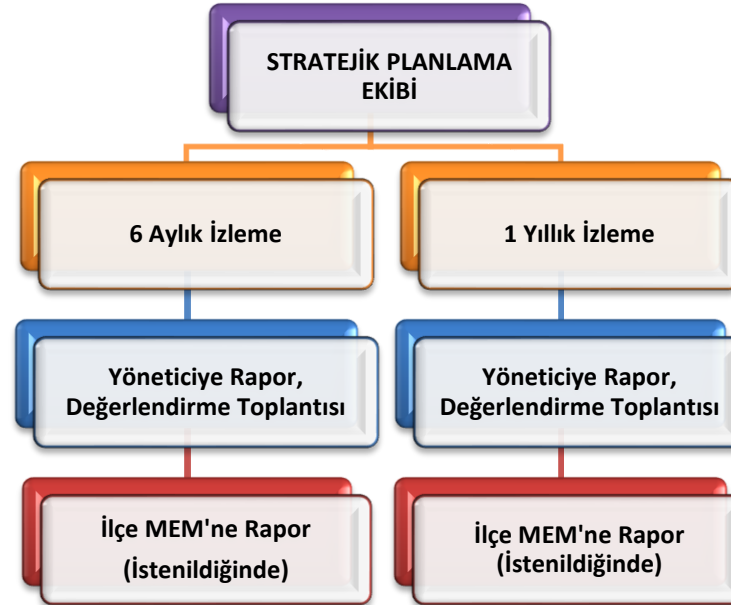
STRATEJİK PLANLAMA EKİBİ

6 Aylık İzleme

Yöneticiye Rapor, Değerlendirme Toplantısı

İlçe MEM'ne Rapor (İstenildiğinde)

1 Yıllık İzleme

Yöneticiye Rapor, Değerlendirme Toplantısı

İlçe MEM'ne Rapor (İstenildiğinde)